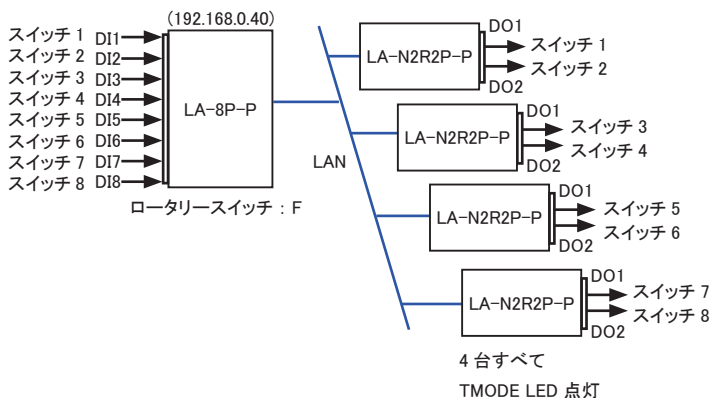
(192.168.0.40)

スイッチ 1 DI1
スイッチ 2 DI2
スイッチ 3 DI3
スイッチ 4 DI4
スイッチ 5 DI5
スイッチ 6 DI6
スイッチ 7 DI7
スイッチ 8 DI8

LA-8P-P

ロータリースイッチ：F

LAN

LA-N2R2P-P
DO1 スイッチ 1
DO2 スイッチ 2

LA-N2R2P-P
DO1 スイッチ 3
DO2 スイッチ 4

LA-N2R2P-P
DO1 スイッチ 5
DO2 スイッチ 6

LA-N2R2P-P
DO1 スイッチ 7
DO2 スイッチ 8

4 台すべて
TMODE LED 点灯